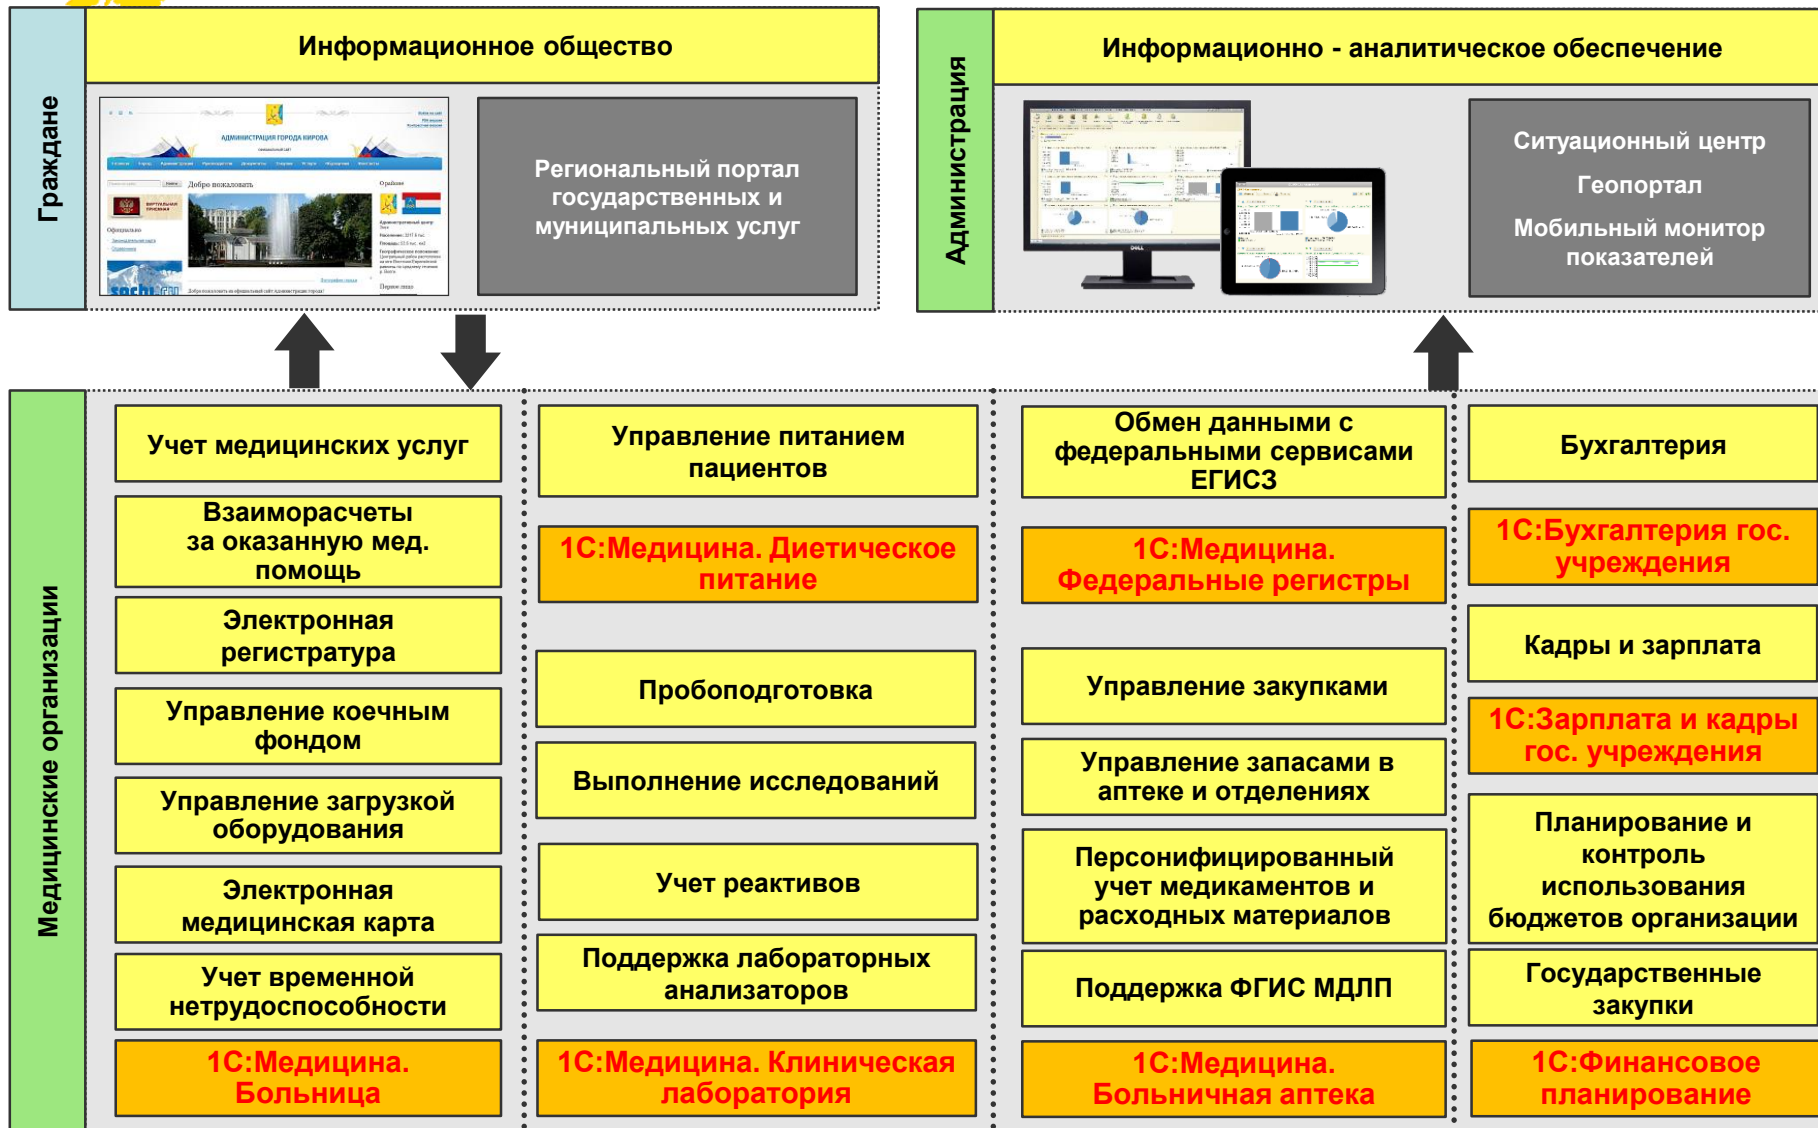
Граждане

Информационное общество

АДМИНИСТРАЦИЯ ГОРОДА КИРОВА

Добро пожаловать

Региональный портал государственных и муниципальных услуг

Администрация

Информационно - аналитическое обеспечение

Ситуационный центр

Геопортал

Мобильный монитор показателей

Медицинские организации

Учет медицинских услуг

Взаиморасчеты за оказанную мед. помощь

Электронная регистратура

Управление коечным фондом

Управление загрузкой оборудования

Электронная медицинская карта

Учет временной нетрудоспособности

1С:Медицина. Больница

Управление питанием пациентов

1С:Медицина. Диетическое питание

Пробоподготовка

Выполнение исследований

Учет реактивов

Поддержка лабораторных анализаторов

1С:Медицина. Клиническая лаборатория

Обмен данными с федеральными сервисами ЕГИСЗ

1С:Медицина. Федеральные регистры

Управление закупками

Управление запасами в аптеке и отделениях

Персонифицированный учет медикаментов и расходных материалов

Поддержка ФГИС МДЛП

1С:Медицина. Больничная аптека

Бухгалтерия

1С:Бухгалтерия гос. учреждения

Кадры и зарплата

1С:Зарплата и кадры гос. учреждения

Планирование и контроль использования бюджетов организации

Государственные закупки

1С:Финансовое планирование